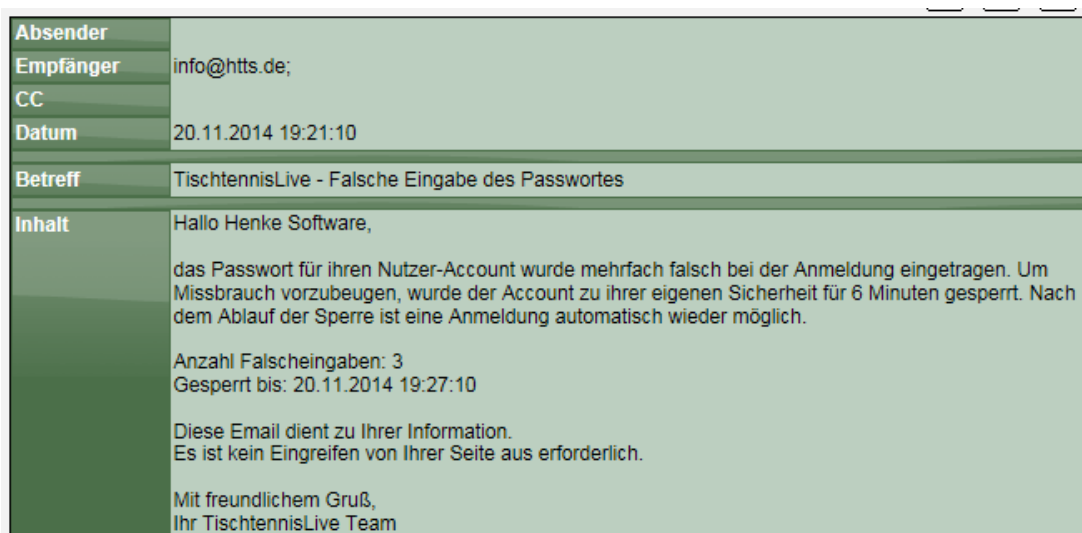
| Absender | |
|---|---|
| Empfänger | info@htts.de; |
| CC | |
| Datum | 20.11.2014 19:21:10 |

| Betreff | TischtennisLive - Falsche Eingabe des Passwortes |
|---|---|

Inhalt

Hallo Henke Software,

das Passwort für ihren Nutzer-Account wurde mehrfach falsch bei der Anmeldung eingetragen. Um Missbrauch vorzubeugen, wurde der Account zu ihrer eigenen Sicherheit für 6 Minuten gesperrt. Nach dem Ablauf der Sperre ist eine Anmeldung automatisch wieder möglich.

Anzahl Falscheingaben: 3
Gesperrt bis: 20.11.2014 19:27:10

Diese Email dient zu Ihrer Information.
Es ist kein Eingreifen von Ihrer Seite aus erforderlich.

Mit freundlichem Gruß,
Ihr TischtennisLive Team